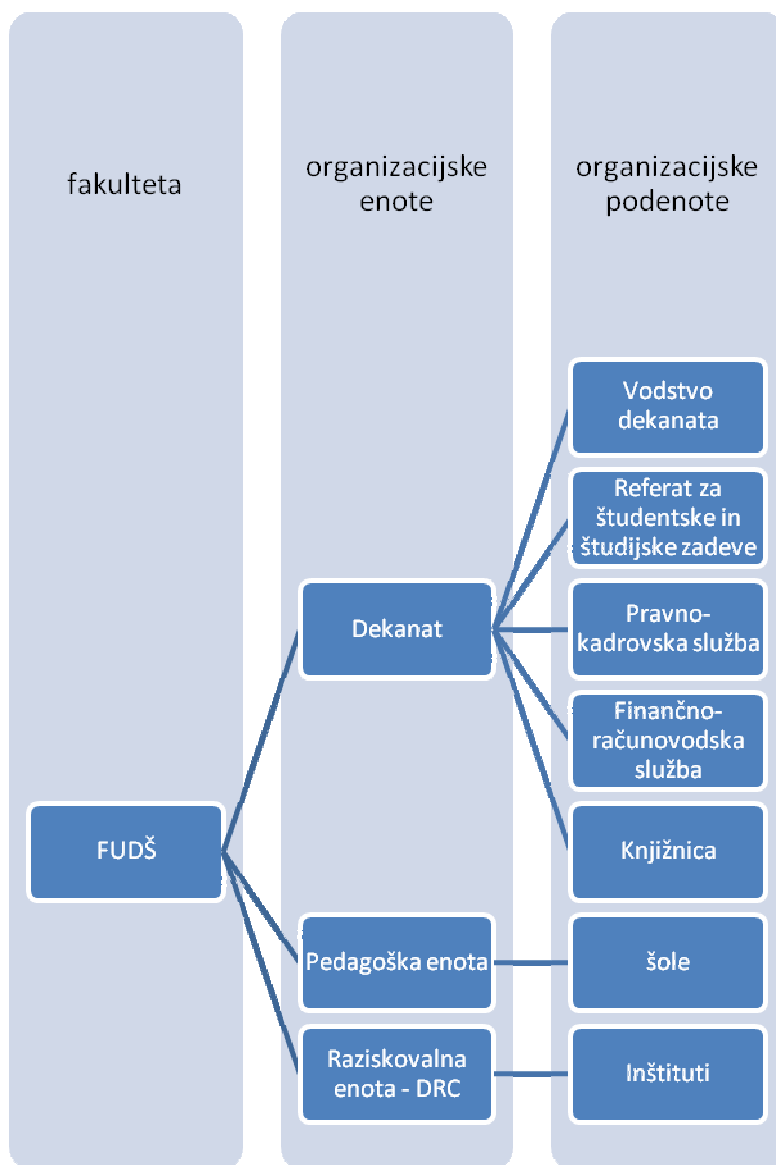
fakulteta

organizacijske enote

organizacijske podenote

Vodstvo dekanata

Referat za študentske in študijske zadeve

Dekanat

Pravno-kadrovska služba

Finančno-računovodska služba

FUDŠ

Knjižnica

Pedagoška enota

šole

Raziskovalna enota - DRC

Inštituti